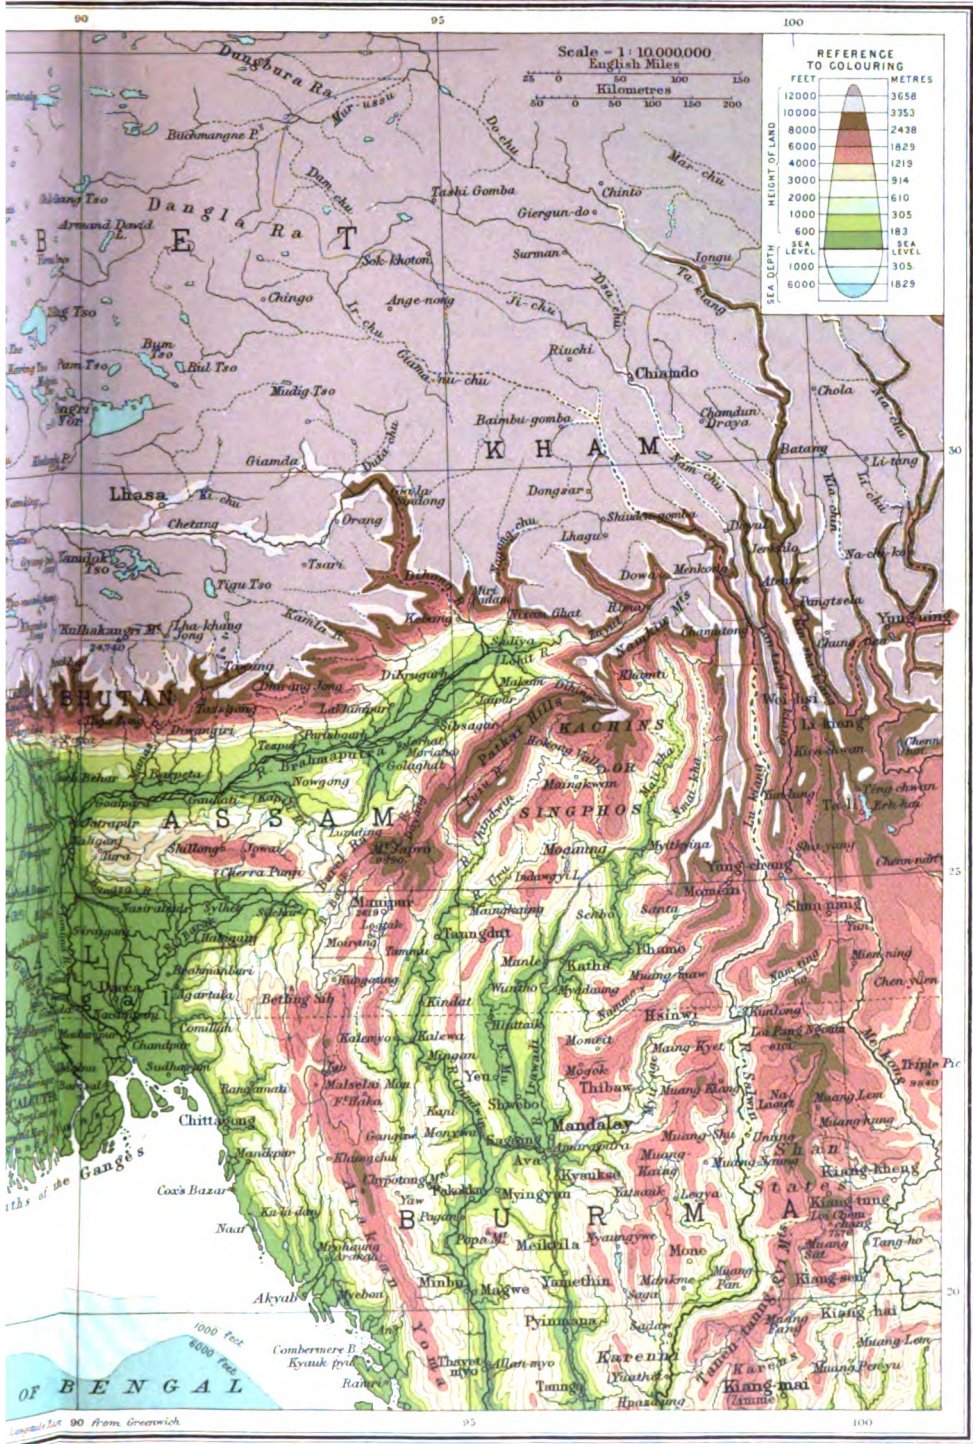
90 95 100

Scale - 1: 10,000,000
English Miles
25 0 50 100 150
Kilometres
50 0 50 100 150 200

REFERENCE TO COLOURING
FEET METRES
12000 3658
10000 3353
8000 2438
6000 1829
4000 1219
3000 914
2000 610
1000 305
600 183
SEA LEVEL SEA LEVEL
1000 305
6000 1829
HEIGHT OF LAND
SEA DEPTH

Dungbura Ra.
Mur-ussu
Buchmangne P.
Do-chu
Mar-chu
Dam-chu
Tashi Gomba
Chinto
Dangla Ra
Giergun-do
T
E
B
Armand David L.
Sok-khoton
Surman
Jongu
Chingo
Ange-nong
Ji-chu
Ir-chu
Dsa-chu
Ta-kiang
Bum Tso
Bul Tso
Riuchi
Giama-nu-chu
Chiamdo
Mudig Tso
Baimbu-gomba
Chamdun
Draya
Chola
K H A M
Batang
30
Giamda
Li-tang
Lhasa
Ki chu
Dongsar
Shiuden-gomba
Chetang
Orang
Lhagu
Tsari
Dowa
Menkong
Na-chu-ka
Tigu Tso
Atentse
Yung-ning
Lha-khang Jong
Kalhakangri Mt
24740
Kamla R.
Kebang
Rima
Tungtsela
Chamutong
Taoang
Sadiya
Lohit R.
Dibrugarh
BHUTAN
Dirang Jong
Lakhimpur
Makum
Khamti
Wei-hsi
Li-kiang
Sibsagar
Patkai Hills
KACHINS
Dewangiri
Tezpur
Jorhat
Mariani
Golaghat
Hukong Val.
OR
Kien-chwan
Brahmaputra
Nowgong
Tengyueh
Ta-li
Erh-hai
Goalpara
Gauhati
A S S A M
Maingkwan
SINGPHOS
Chindwin R.
Dhubri
Mali-kha
Nmai-kha
Shillong
Jowai
Luputing
Saramati
Moguang
Myitkyina
Yung-chang
Cherra Punji
Chenn-nan
25
Indawgyi L.
Momein
Sylhet
Manipur
Sebbo
Santa
Shun-ning
Silchar
Tamu
Taungdut
Bhamo
Moirang
Katha
Muang-maw
Mien-ning
Kohima
Munle
Wuntho
Myadaung
Namtu
Kindat
Hsinwi
Betling Sib
Chen-yuen
Agartala
Dacca
Kunlong
La Pang Ngoam
Comillah
Kalewa
Kalemyo
Htatlin
Maing-Kyet
Chandpur
Mingun
Yeu
Mogok
Thibaw
Muang Kiao
Mekong R.
Triple Pk
Sudharam
Malselai Mon
Shwebo
Mandalay
Muang Lem
Rangamati
Chittagong
Ganging
Monywa
Sagaing
Amarapura
Muang-Su
Unang
Khangchui
Ava
Kyauksa
Muang Kaing
Kiang-Kheng
Chin Mt
Pakokku
Myingyan
Yaw
Pagan
Tetsauk
Legya
Cox's Bazar
Kiang-tung
Mouths of the Ganges
B U R M A
Kaladan
Popa Mt.
Meiktila
Nyaungywe
Mone
Naaf
Mrohaung
Arakan
Minbu
Magwe
Yamethin
Mong-Nai
Akyab
Myebon
Pan
Kiang-sen
20
Kiang-hai
Arakan Yoma
Pyinmana
Salween R.
1000 feet
6000 feet
Combermere B.
Kyauk pyu
Ramri
Thayet-myo
Allan-myo
Karenni
Muang-Lem
Muang Penyu
Toungoo
Kiang-mai
Tang-ho
OF B E N G A L
Longitude East 90 from Greenwich
95
100